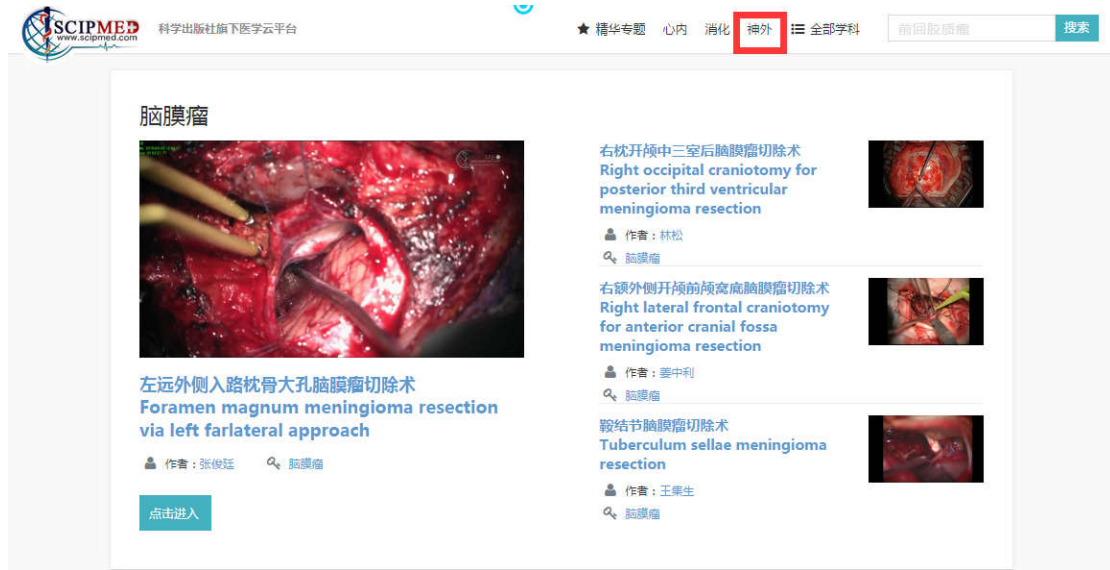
SCIPMED
www.scipmed.com
科学出版社旗下医学云平台

精华专题 心内 消化 神外 全部学科
前回股质瘤
搜索

脑膜瘤

左远外侧入路枕骨大孔脑膜瘤切除术
Foramen magnum meningioma resection via left farlateral approach
作者：张俊廷 脑膜瘤

点击进入

右枕开颅中三室后脑膜瘤切除术
Right occipital craniotomy for posterior third ventricular meningioma resection
作者：林松
脑膜瘤

右额外侧开颅前颅窝底脑膜瘤切除术
Right lateral frontal craniotomy for anterior cranial fossa meningioma resection
作者：姜中利
脑膜瘤

鞍结节脑膜瘤切除术
Tuberculum sellae meningioma resection
作者：王集生
脑膜瘤